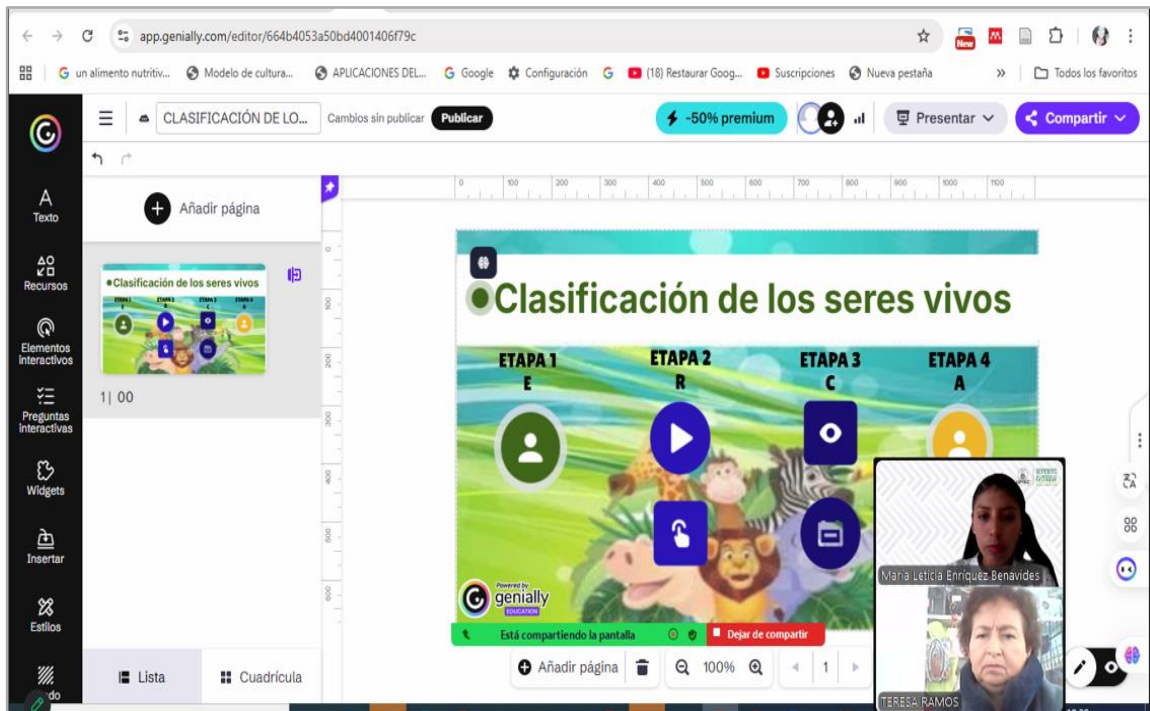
app.genially.com/editor/664b4053a50bd4001406f79c

un alimento nutritiv... Modelo de cultura... APLICACIONES DEL... Google Configuración (18) Restaurar Goog... Suscripciones Nueva pestaña » Todos los favoritos

CLASIFICACIÓN DE LO... Cambios sin publicar Publicar

-50% premium

Presentar

Compartir

Texto

Recursos

Elementos interactivos

Preguntas interactivas

Widgets

Insertar

Estilos

Añadir página

Clasificación de los seres vivos

1| 00

Lista

Cuadrícula

0 100 200 300 400 500 600 700 800 900 1000 1100

Clasificación de los seres vivos

ETAPA 1
E

ETAPA 2
R

ETAPA 3
C

ETAPA 4
A

Powered by genially EDUCATION

Está compartiendo la pantalla

Dejar de compartir

Añadir página

100%

1

María Leticia Enriquez Benavides

TERESA RAMOS